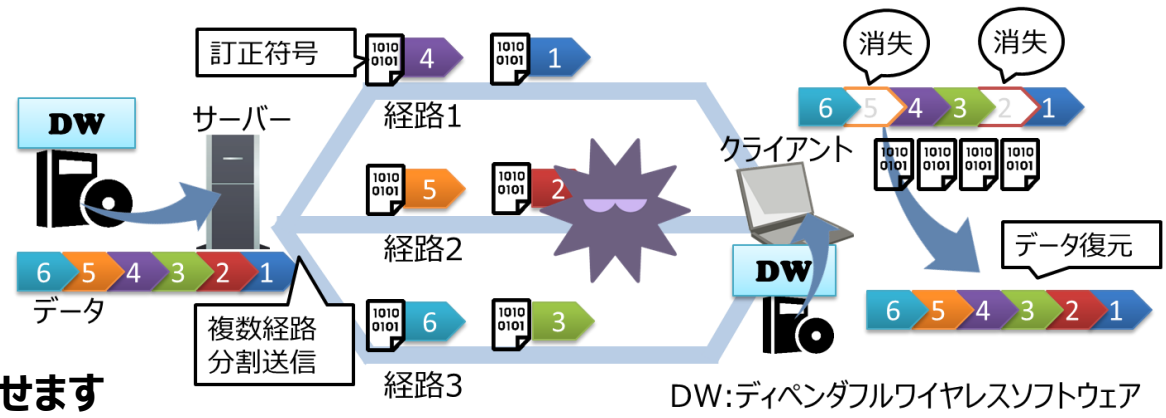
DW

サーバー

6 5 4 3 2 1

データ

複数経路分割送信

訂正符号

1010 0101 4

1010 0101 1

経路1

1010 0101 5

1010 0101 2

経路2

1010 0101 6

1010 0101 3

経路3

クライアント

DW

消失

消失

6 5 4 3 2 1

1010 0101

1010 0101

1010 0101

1010 0101

データ復元

6 5 4 3 2 1

DW:ディペンダブルワイヤレスソフトウェア

せます